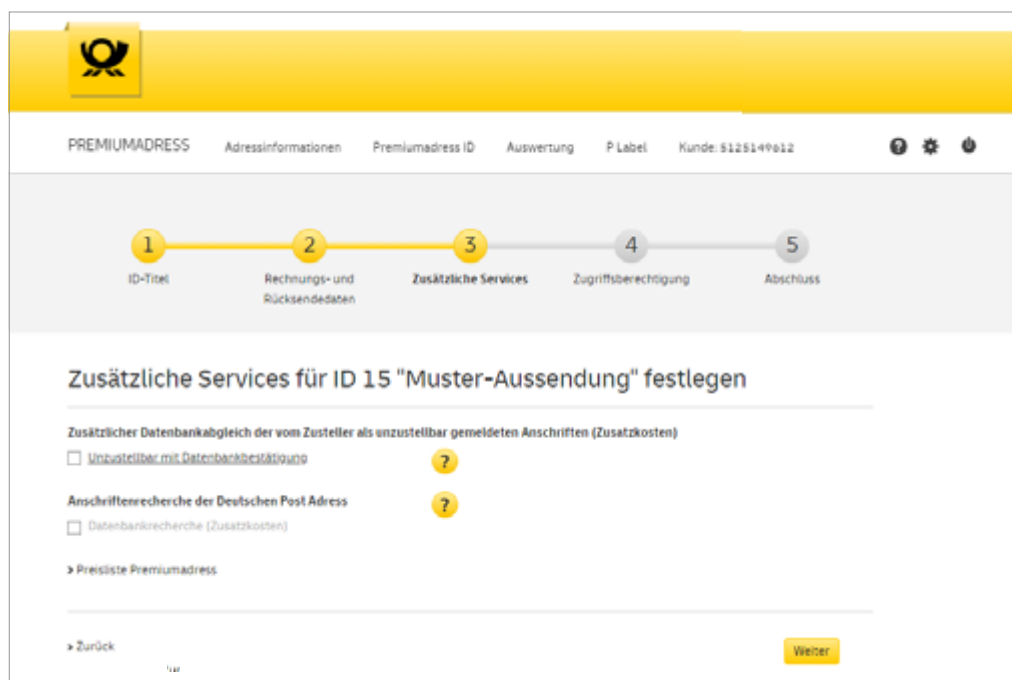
PREMIUMADRESS Adressinformationen Premiumadress ID Auswertung P Label Kunde: 5125149012

1 ID-Titel

2 Rechnungs- und Rücksendedaten

3 Zusätzliche Services

4 Zugriffsberechtigung

5 Abschluss

Zusätzliche Services für ID 15 "Muster-Aussendung" festlegen

Zusätzlicher Datenbankabgleich der vom Zusteller als unzustellbar gemeldeten Anschriften (Zusatzkosten)

Unzustellbar mit Datenbankbestätigung ?

Anschriftenrecherche der Deutschen Post Adress ?

Datenbankrecherche (Zusatzkosten)

> Preisliste Premiumadress

> Zurück

Weiter